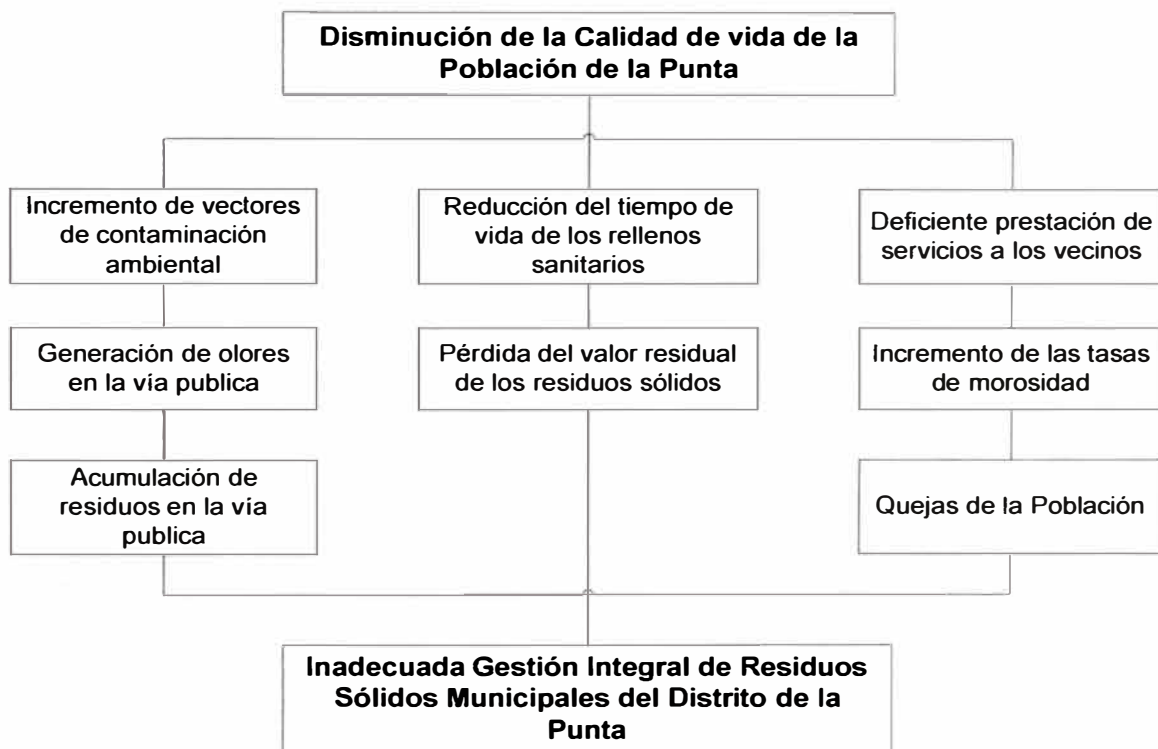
Disminución de la Calidad de vida de la Población de la Punta

Incremento de vectores de contaminación ambiental

Generación de olores en la vía publica

Acumulación de residuos en la vía publica

Reducción del tiempo de vida de los rellenos sanitarios

Pérdida del valor residual de los residuos sólidos

Deficiente prestación de servicios a los vecinos

Incremento de las tasas de morosidad

Quejas de la Población

Inadecuada Gestión Integral de Residuos Sólidos Municipales del Distrito de la Punta